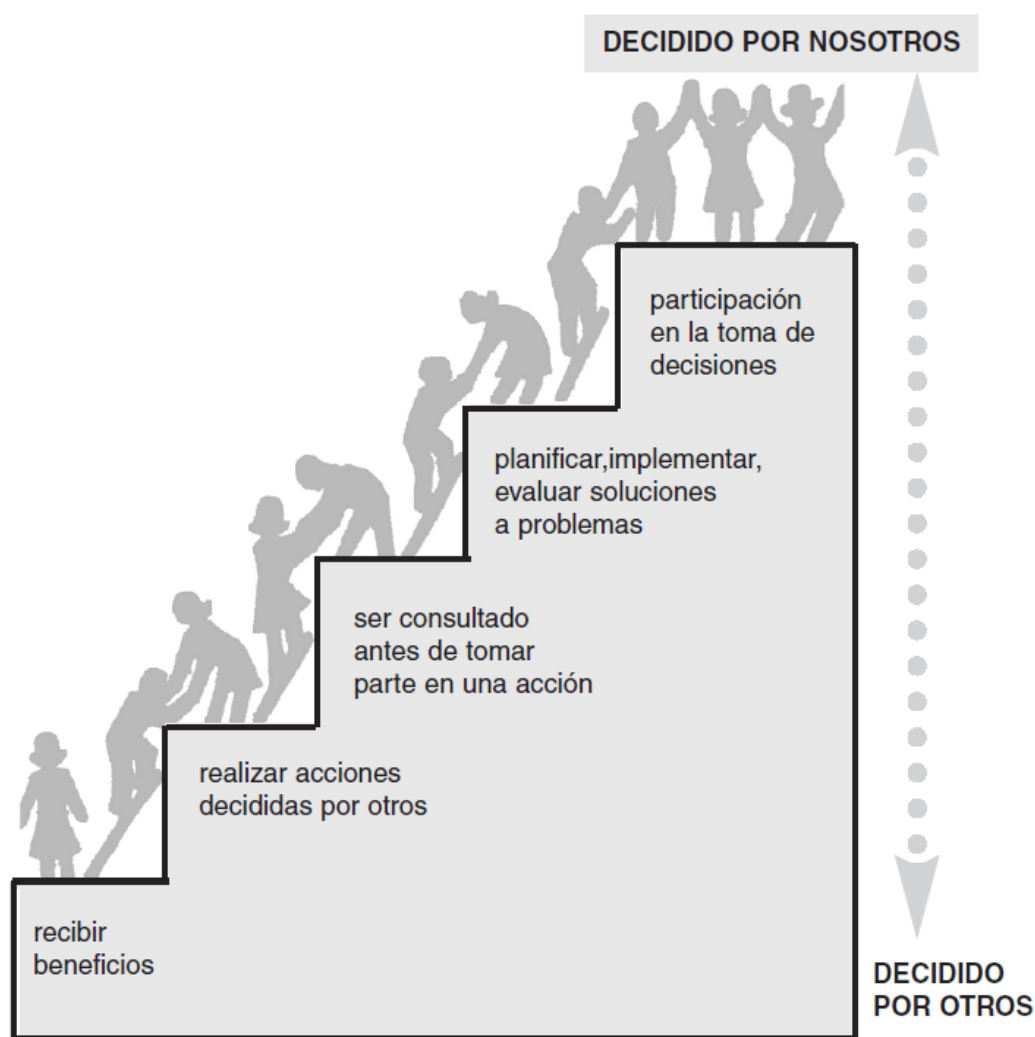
DECIDIDO POR NOSOTROS

participación en la toma de decisiones

planificar,implementar, evaluar soluciones a problemas

ser consultado antes de tomar parte en una acción

realizar acciones decididas por otros

recibir beneficios

DECIDIDO POR OTROS